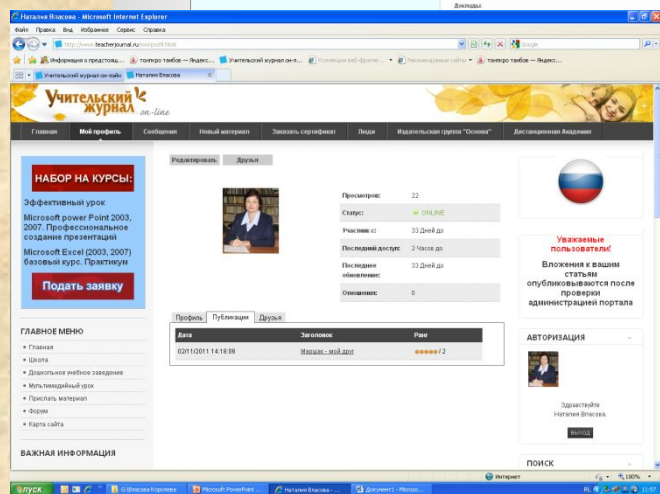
Доклады

Наталия Власова - Microsoft Internet Explorer

Файл Правка Вид Избранное Сервис Справка

http://www.teacherjournal.ru/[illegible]

Google

Избранное | Информация о предостащ... | тамбов — Яндекс... | Учительский журнал он-л... | Коллекция веб-фрагме... | Рекомендуемые сайты | тамбов тамбов — Яндекс...

Учительский журнал он-лайн | Наталия Власова

Учительский журнал on-line

Главная | Мой профиль | Сообщения | Новый материал | Заказать сертификат | Люди | Издательская группа "Основа" | Дистанционная Академия

НАБОР НА КУРСЫ:

Эффективный урок

Microsoft power Point 2003, 2007. Профессиональное создание презентаций

Microsoft Excel (2003, 2007) базовый курс. Практикум

Подать заявку

ГЛАВНОЕ МЕНЮ

Главная
Школа
Дошкольное учебное заведение
Мультимедийный урок
Прислать материал
Форум
Карта сайта

ВАЖНАЯ ИНФОРМАЦИЯ

Редактировать | Друзья

| | |
|---|---|
| Просмотров: | 22 |
| Статус: | ONLINE |
| Участник с: | 33 Дней до |
| Последний доступ: | 2 Часов до |
| Последнее обновление: | 33 Дней до |
| Отношения: | 0 |

Профиль | Публикации | Друзья

| Дата | Заголовок | Ранг |
|---|---|---|
| 02/11/2011 14:18:08 | Марши - мой друг | / 2 |

Уважаемые пользователи!

Вложения к вашим статьям опубликовываются после проверки администрацией портала

АВТОРИЗАЦИЯ

Здравствуйте Наталия Власова.

выход

ПОИСК

Интернет | 100%

пуск | G:\Власова Королева | Microsoft PowerPoint ... | Наталия Власова - ... | Документ1 - Microso... | 11:57